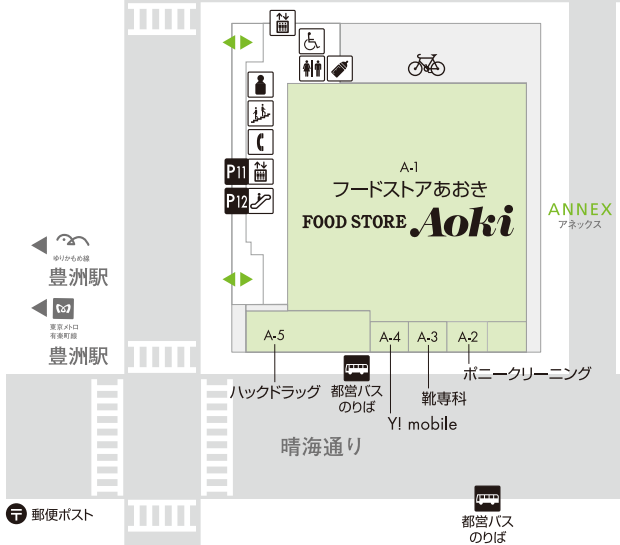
P11
P12
A-1
フードストアあおき
FOOD STORE Aoki
ANNEX
アネックス
ゆりかもめ線
豊洲駅
東京メトロ
有楽町線
豊洲駅
A-5
A-4
A-3
A-2
ハックドラッグ
都営バス
のりば
Y! mobile
靴専科
ポニークリーニング
晴海通り
郵便ポスト
都営バス
のりば